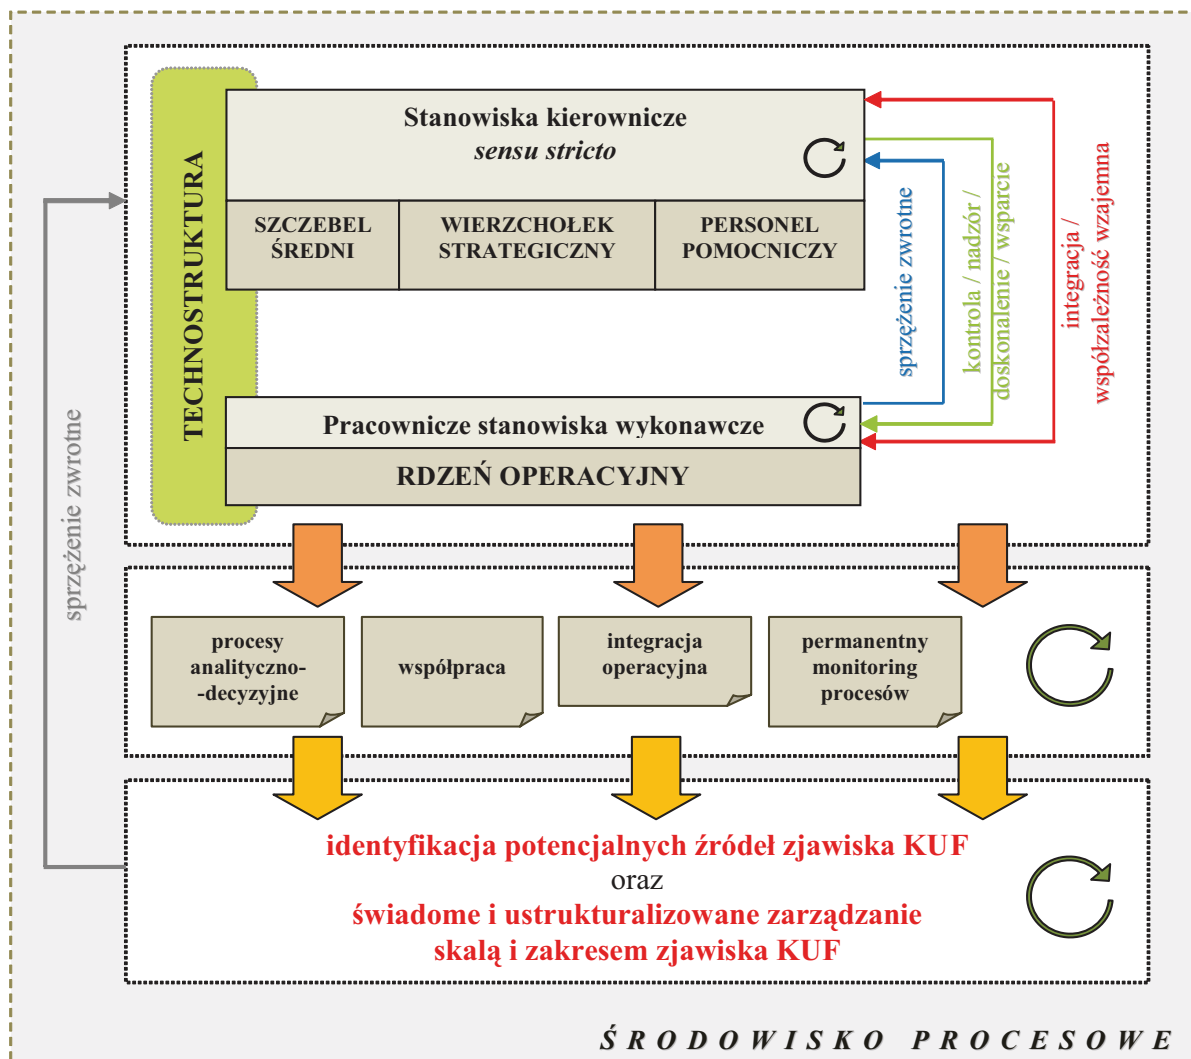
TECHNOSTRUKTURA

Stanowiska kierownicze
*sensu stricto*

SZCZEBEL ŚREDNI

WIERZCHOŁEK STRATEGICZNY

PERSONEL POMOCNICZY

sprzężenie zwrotne

kontrola / nadzór / doskonalenie / wsparcie

integracja / współzależność wzajemna

Pracownicze stanowiska wykonawcze

RDZEŃ OPERACYJNY

sprzężenie zwrotne

procesy analityczno--decyzyjne

współpraca

integracja operacyjna

permanentny monitoring procesów

identyfikacja potencjalnych źródeł zjawiska KUF
oraz
świadome i ustrukturalizowane zarządzanie skalą i zakresem zjawiska KUF

ŚRODOWISKO PROCESOWE